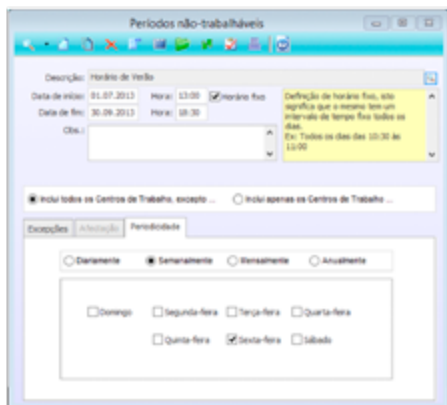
Períodos não-trabalháveis

Descrição: Horário de Verão

Data de início: 01.07.2013 Hora: 13:00 Horário fixo

Data de fim: 30.09.2013 Hora: 18:30

Obs.:

Definição de horário fixo, isto significa que o mesmo tem um intervalo de tempo fixo todos os dias.
Ex: Todos os dias das 10:30 às 11:00

Inclui todos os Centros de Trabalho, excepto ...

Inclui apenas os Centros de Trabalho ...

Excepções | Afectação | Periodicidade

Diariamente | Semanalmente | Mensalmente | Anualmente

Domingo | Segunda-feira | Terça-feira | Quarta-feira

Quinta-feira | Sexta-feira | Sábado